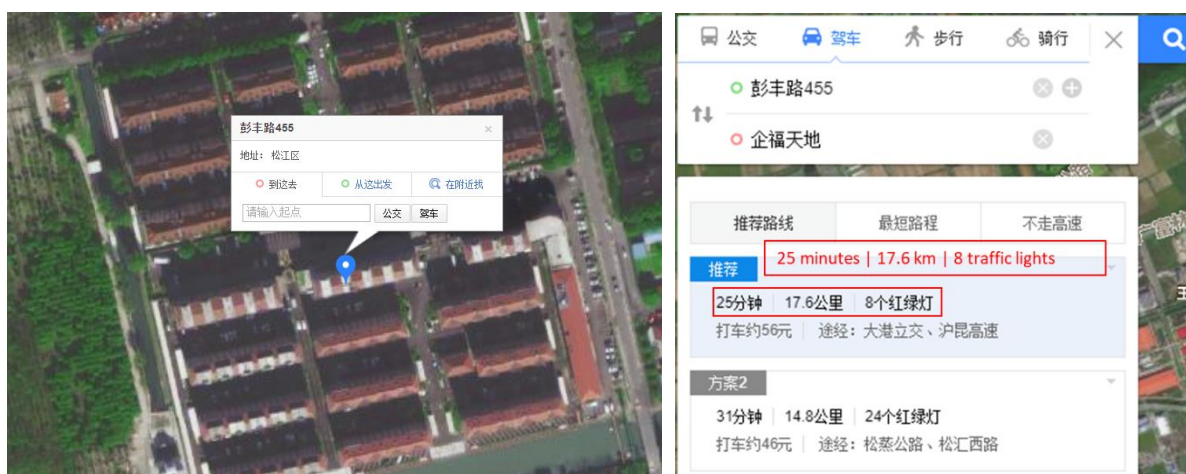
彭丰路455

地址：松江区

到这去 从这出发 在附近找

请输入起点 公交 驾车

公交 驾车 步行 骑行

彭丰路455

企福天地

推荐路线 最短路程 不走高速

25 minutes | 17.6 km | 8 traffic lights

推荐

25分钟 | 17.6公里 | 8个红绿灯

打车约56元 | 途经：大港立交、沪昆高速

方案2

31分钟 | 14.8公里 | 24个红绿灯

打车约46元 | 途经：松蒸公路、松汇西路